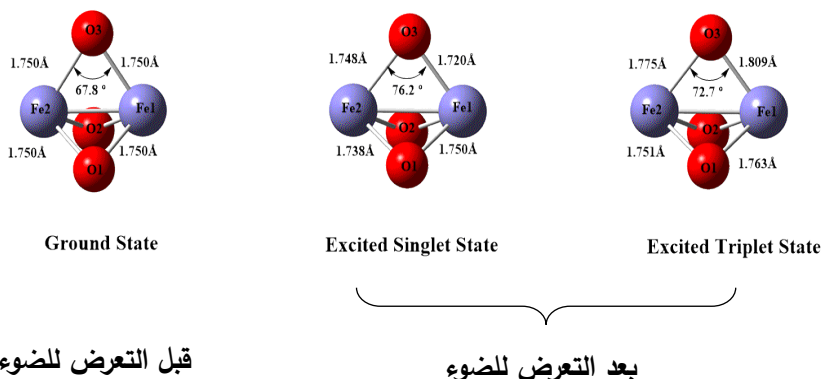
O3
1.750Å
1.750Å
67.8 °
Fe2
Fe1
O2
1.750Å
1.750Å
O1
Ground State

O3
1.748Å
1.720Å
76.2 °
Fe2
Fe1
O2
1.738Å
1.750Å
O1
Excited Singlet State

O3
1.775Å
1.809Å
72.7 °
Fe2
Fe1
O2
1.751Å
1.763Å
O1
Excited Triplet State

قبل التعرض للضوء

بعد التعرض للضوء